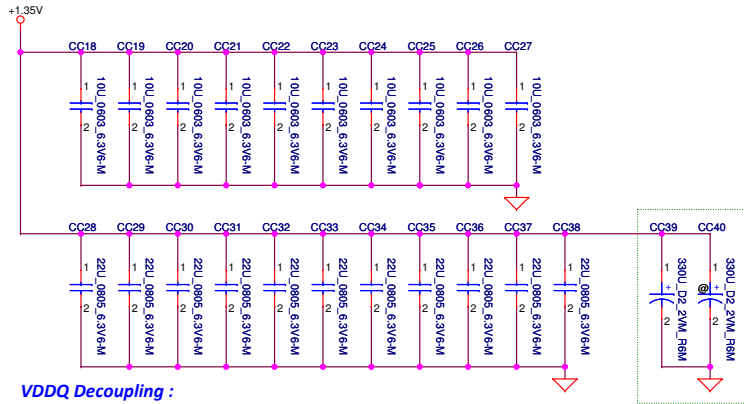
+1.35V

CC18 CC19 CC20 CC21 CC22 CC23 CC24 CC25 CC26 CC27

1 2 10U_0603_6.3V6-M
1 2 10U_0603_6.3V6-M
1 2 10U_0603_6.3V6-M
1 2 10U_0603_6.3V6-M
1 2 10U_0603_6.3V6-M
1 2 10U_0603_6.3V6-M
1 2 10U_0603_6.3V6-M
1 2 10U_0603_6.3V6-M
1 2 10U_0603_6.3V6-M
1 2 10U_0603_6.3V6-M

CC28 CC29 CC30 CC31 CC32 CC33 CC34 CC35 CC36 CC37 CC38

1 2 22U_0805_6.3V6-M
1 2 22U_0805_6.3V6-M
1 2 22U_0805_6.3V6-M
1 2 22U_0805_6.3V6-M
1 2 22U_0805_6.3V6-M
1 2 22U_0805_6.3V6-M
1 2 22U_0805_6.3V6-M
1 2 22U_0805_6.3V6-M
1 2 22U_0805_6.3V6-M
1 2 22U_0805_6.3V6-M
1 2 22U_0805_6.3V6-M

CC39 CC40

1 + 2 330U_D2_2VM_R6M
@ 1 + 2 330U_D2_2VM_R6M

VDDQ Decoupling :